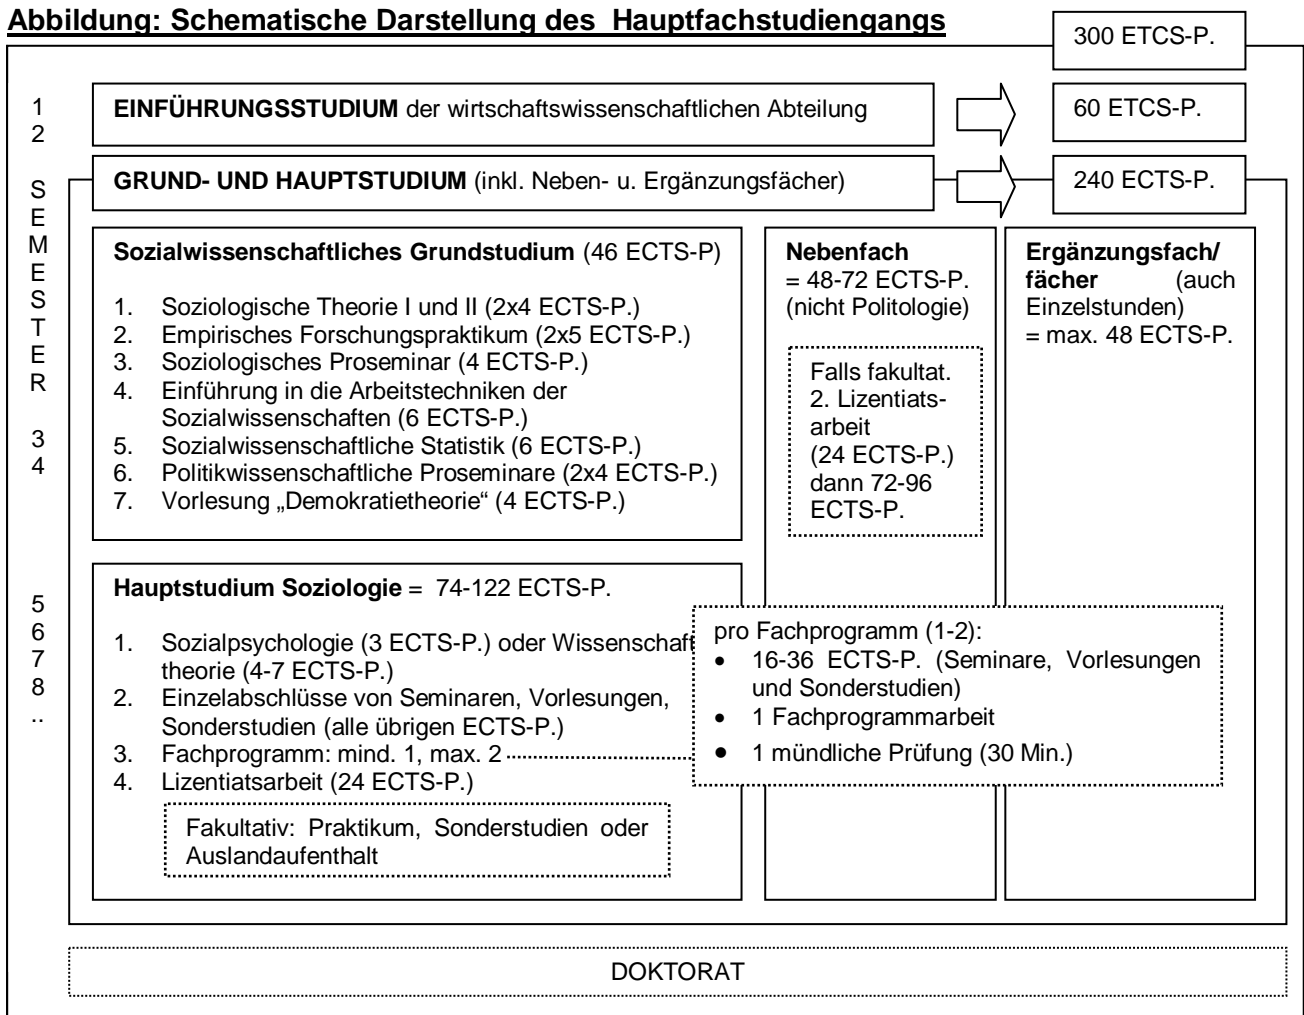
Abbildung: Schematische Darstellung des Hauptfachstudiengangs

300 ETCS-P.

1
2

EINFÜHRUNGSSTUDIUM der wirtschaftswissenschaftlichen Abteilung

60 ETCS-P.

S
E
M
E
S
T
E
R

3
4

GRUND- UND HAUPTSTUDIUM (inkl. Neben- u. Ergänzungsfächer)

240 ECTS-P.

Sozialwissenschaftliches Grundstudium (46 ECTS-P)

1. Soziologische Theorie I und II (2x4 ECTS-P.)
2. Empirisches Forschungspraktikum (2x5 ECTS-P.)
3. Soziologisches Proseminar (4 ECTS-P.)
4. Einführung in die Arbeitstechniken der Sozialwissenschaften (6 ECTS-P.)
5. Sozialwissenschaftliche Statistik (6 ECTS-P.)
6. Politikwissenschaftliche Proseminare (2x4 ECTS-P.)
7. Vorlesung „Demokratietheorie" (4 ECTS-P.)

Nebenfach
= 48-72 ECTS-P.
(nicht Politologie)

Falls fakultat. 2. Lizentiatsarbeit (24 ECTS-P.) dann 72-96 ECTS-P.

Ergänzungsfach/fächer (auch Einzelstunden)
= max. 48 ECTS-P.

5
6
7
8
..

Hauptstudium Soziologie = 74-122 ECTS-P.

1. Sozialpsychologie (3 ECTS-P.) oder Wissenschaft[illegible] theorie (4-7 ECTS-P.)
2. Einzelabschlüsse von Seminaren, Vorlesungen, Sonderstudien (alle übrigen ECTS-P.)
3. Fachprogramm: mind. 1, max. 2
4. Lizentiatsarbeit (24 ECTS-P.)

Fakultativ: Praktikum, Sonderstudien oder Auslandaufenthalt

pro Fachprogramm (1-2):
• 16-36 ECTS-P. (Seminare, Vorlesungen und Sonderstudien)
• 1 Fachprogrammarbeit
• 1 mündliche Prüfung (30 Min.)

DOKTORAT